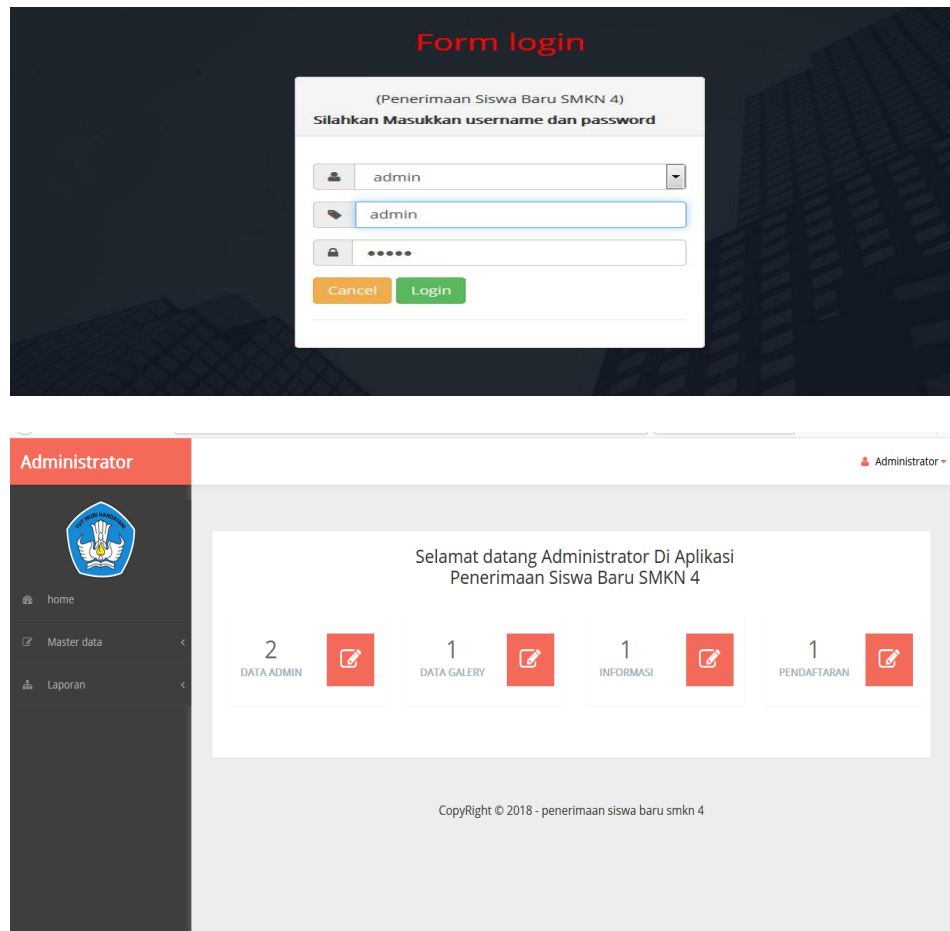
Form login

(Penerimaan Siswa Baru SMKN 4)
Silahkan Masukkan username dan password

admin
admin
•••••
Cancel
Login

Administrator
Administrator

TUT WURI HANDAYANI

home
Master data
Laporan

Selamat datang Administrator Di Aplikasi Penerimaan Siswa Baru SMKN 4

2
DATA ADMIN

1
DATA GALERY

1
INFORMASI

1
PENDAFTARAN

CopyRight © 2018 - penerimaan siswa baru smkn 4